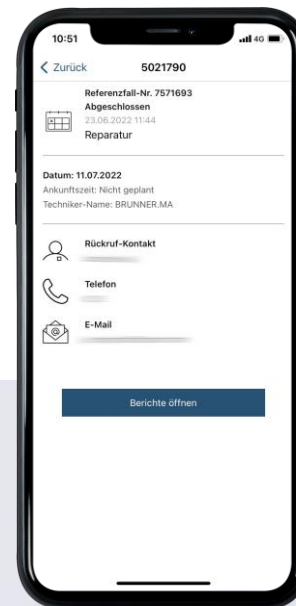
10:51
4G

Zurück 5021790

Referenzfall-Nr. 7571693
Abgeschlossen
23.06.2022 11:44
Reparatur

Datum: 11.07.2022
Ankunftszeit: Nicht geplant
Techniker-Name: BRUNNER.MA

Rückruf-Kontakt
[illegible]

Telefon
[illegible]

E-Mail
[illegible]

Berichte öffnen